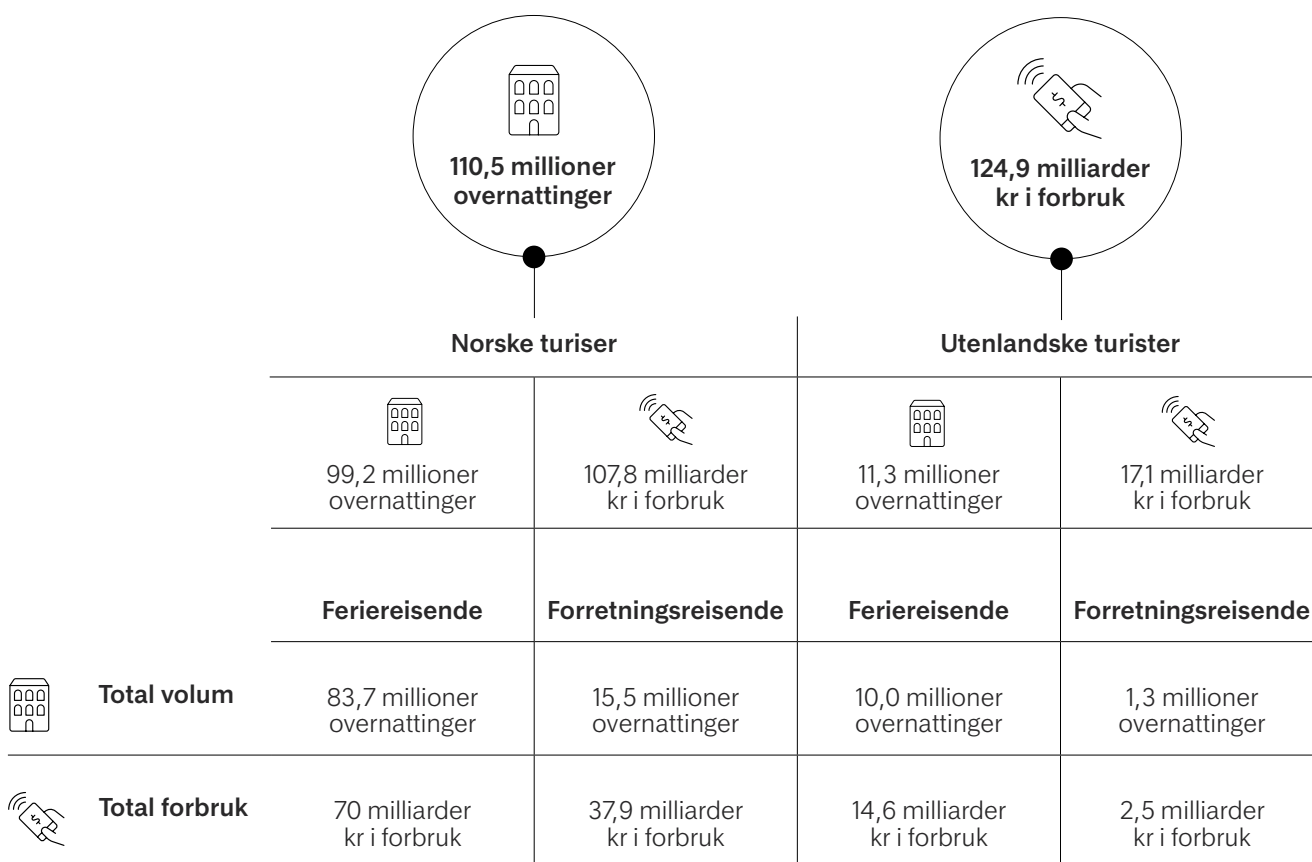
110,5 millioner overnattinger

124,9 milliarder kr i forbruk

| | Norske turiser | | Utenlandske turister | |
|---|---|---|---|---|
| | 99,2 millioner overnattinger | 107,8 milliarder kr i forbruk | 11,3 millioner overnattinger | 17,1 milliarder kr i forbruk |
| | Feriereisende | Forretningsreisende | Feriereisende | Forretningsreisende |
| Total volum | 83,7 millioner overnattinger | 15,5 millioner overnattinger | 10,0 millioner overnattinger | 1,3 millioner overnattinger |
| Total forbruk | 70 milliarder kr i forbruk | 37,9 milliarder kr i forbruk | 14,6 milliarder kr i forbruk | 2,5 milliarder kr i forbruk |